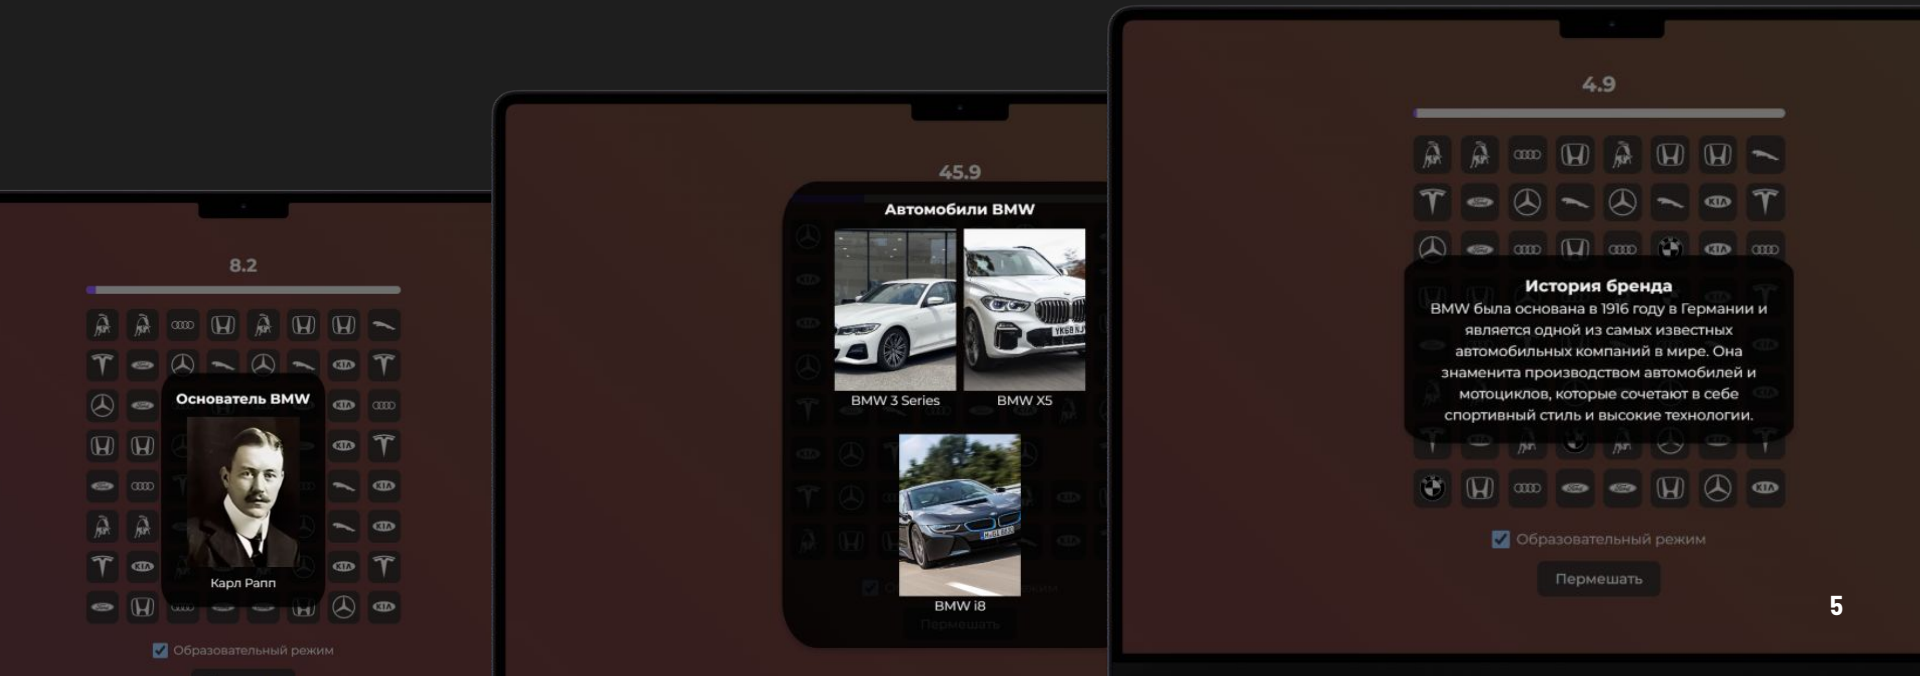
8.2

Основатель BMW

Карл Рапп

Образовательный режим

45.9

Автомобили BMW

BMW 3 Series

BMW X5

BMW i8

Перемешать

4.9

История бренда

BMW была основана в 1916 году в Германии и является одной из самых известных автомобильных компаний в мире. Она знаменита производством автомобилей и мотоциклов, которые сочетают в себе спортивный стиль и высокие технологии.

Образовательный режим

Перемешать

5